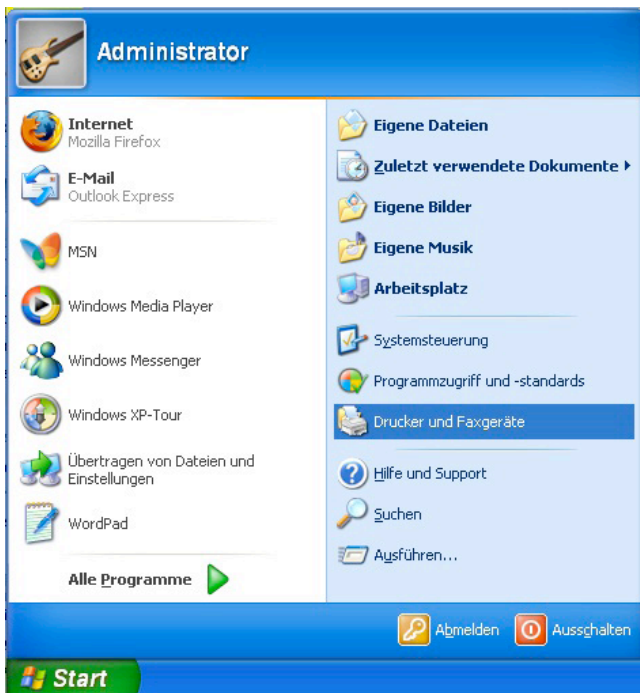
Administrator

Internet
Mozilla Firefox

E-Mail
Outlook Express

MSN

Windows Media Player

Windows Messenger

Windows XP-Tour

Übertragen von Dateien und Einstellungen

WordPad

Alle Programme

Eigene Dateien

Zuletzt verwendete Dokumente

Eigene Bilder

Eigene Musik

Arbeitsplatz

Systemsteuerung

Programmzugriff und -standards

Drucker und Faxgeräte

Hilfe und Support

Suchen

Ausführen...

Abmelden

Ausschalten

Start